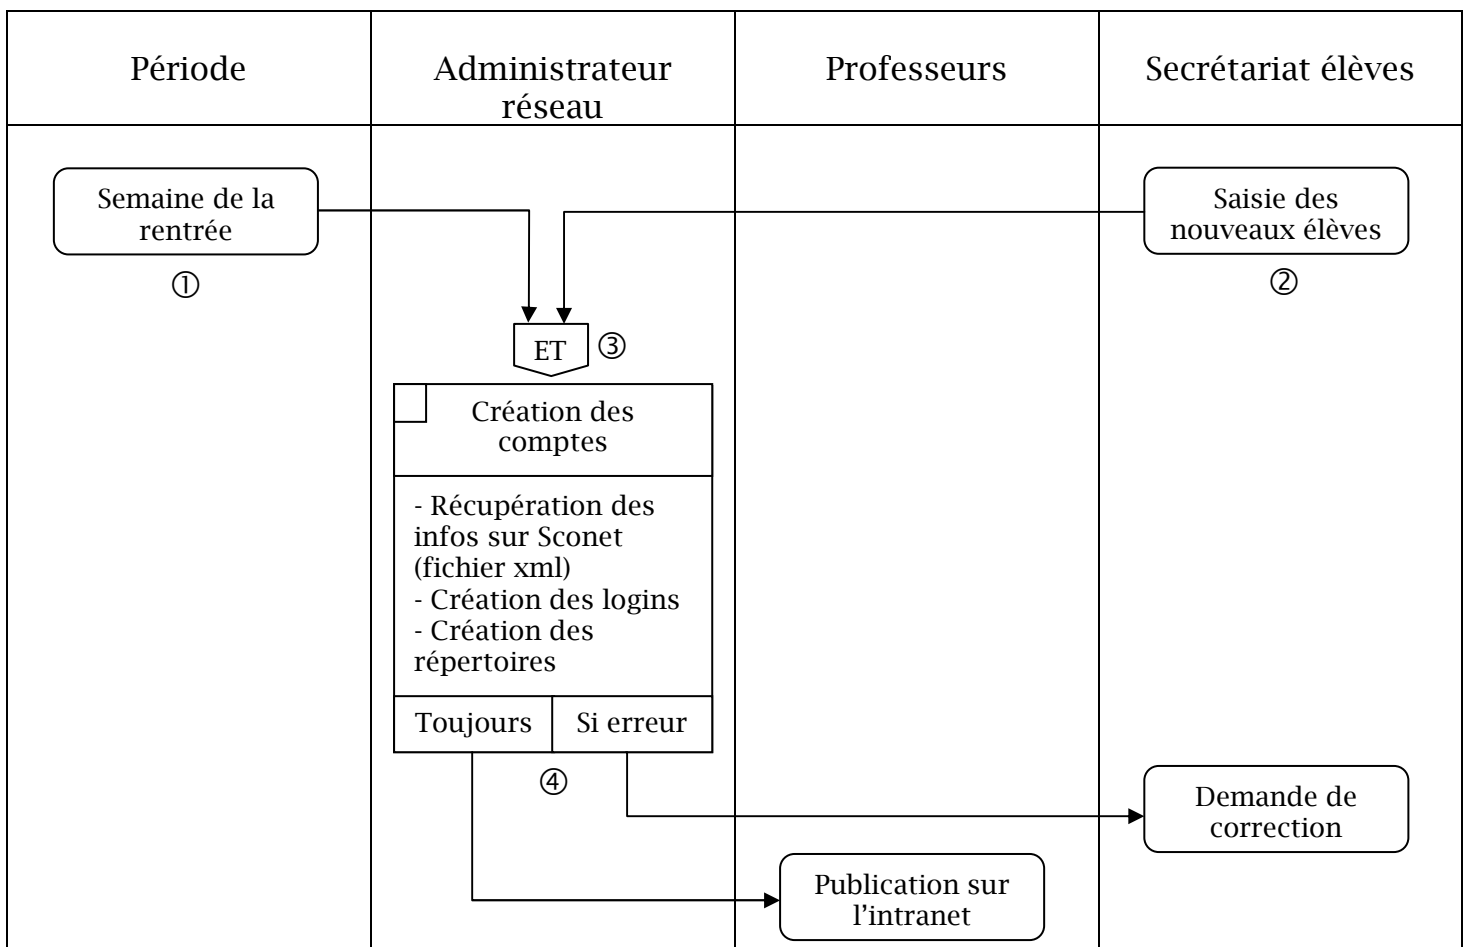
| Période | Administrateur réseau | Professeurs | Secrétariat élèves |
|---|---|---|---|

Semaine de la rentrée
①

Saisie des nouveaux élèves
②

ET ③

Création des comptes

- Récupération des infos sur Sconet (fichier xml)
- Création des logins
- Création des répertoires

Toujours | Si erreur

④

Demande de correction

Publication sur l’intranet